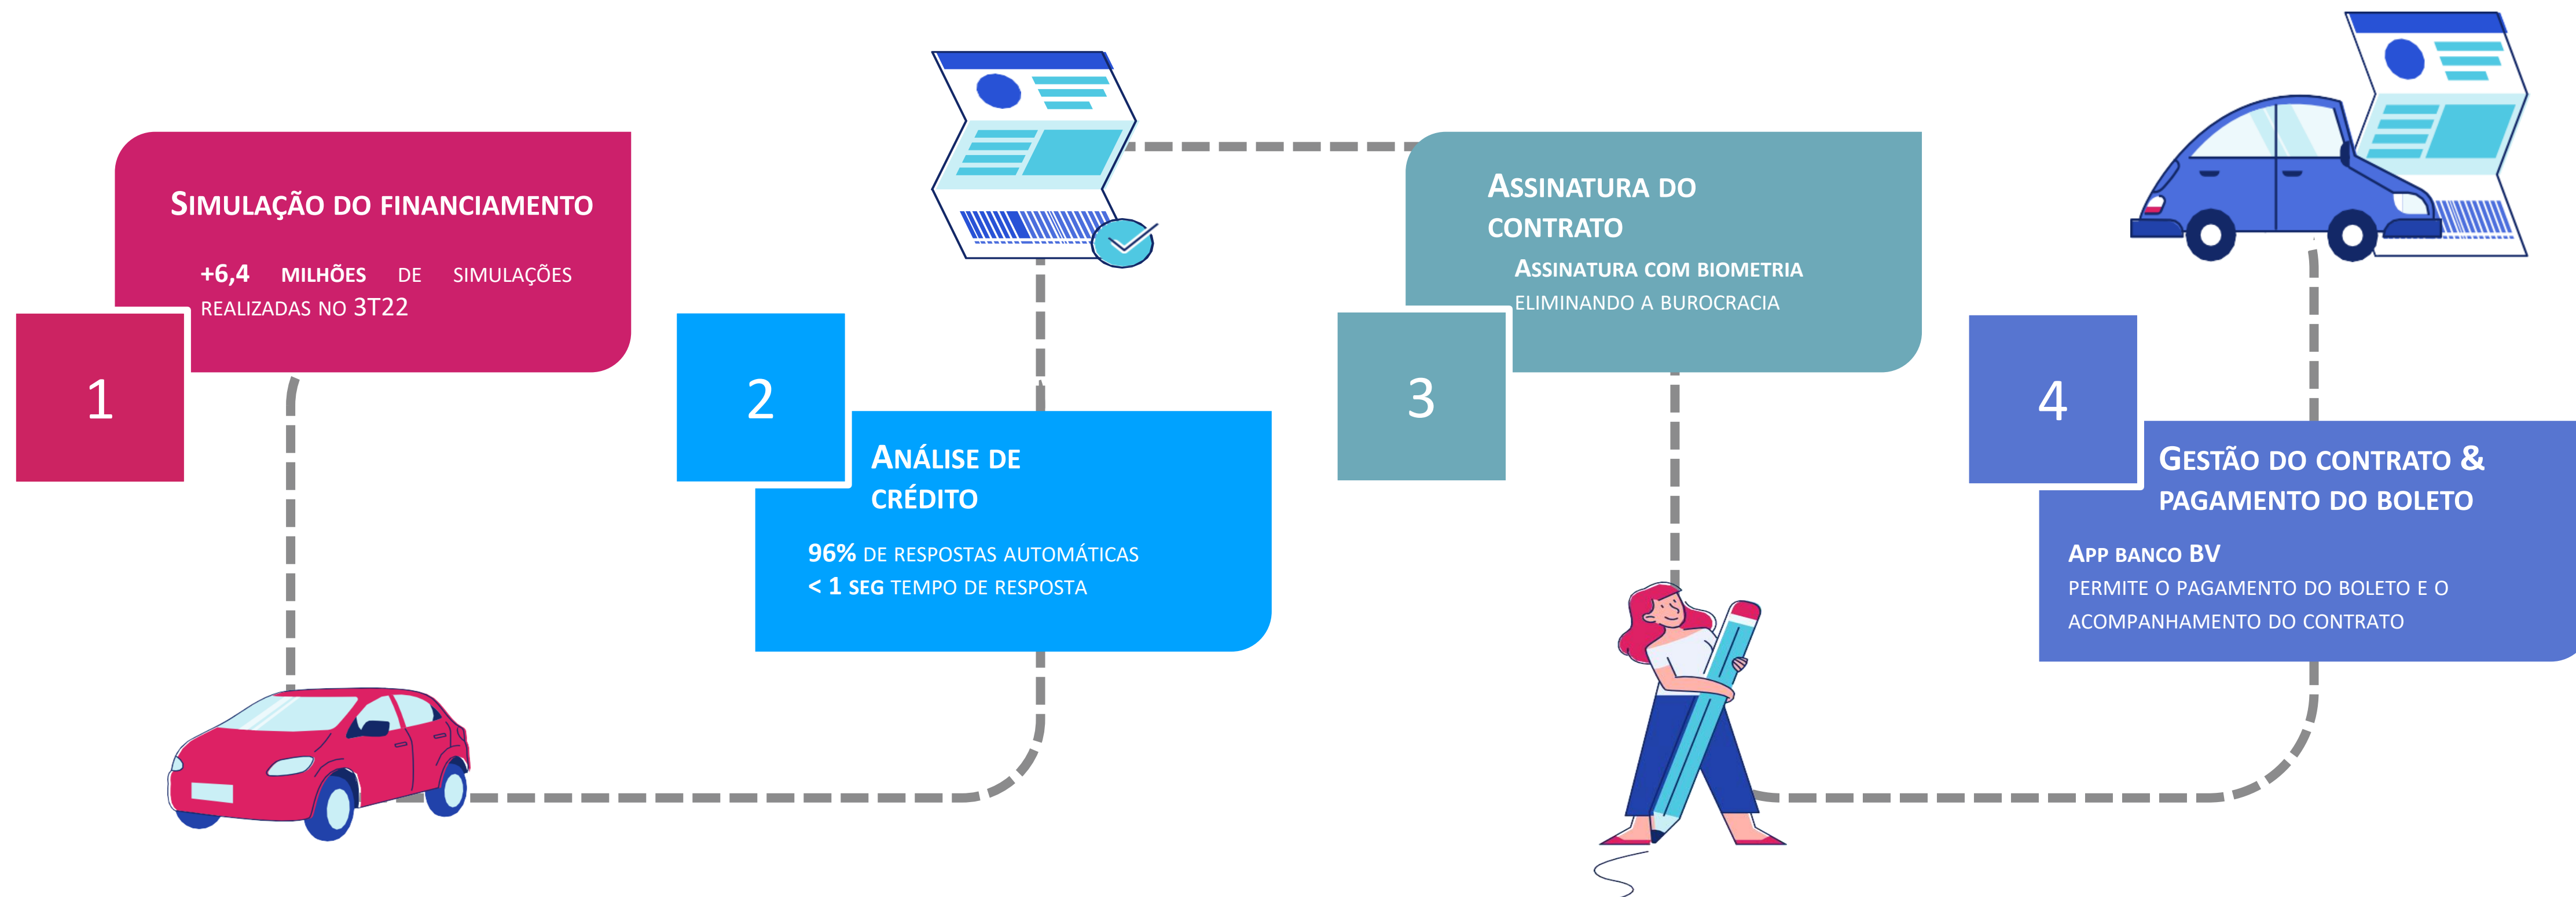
1

Simulação do financiamento

+6,4 milhões de simulações realizadas no 3T22

2

Análise de crédito

96% de respostas automáticas
< 1 seg tempo de resposta

3

Assinatura do contrato

Assinatura com biometria
eliminando a burocracia

4

Gestão do contrato & pagamento do boleto

App banco BV
permite o pagamento do boleto e o acompanhamento do contrato